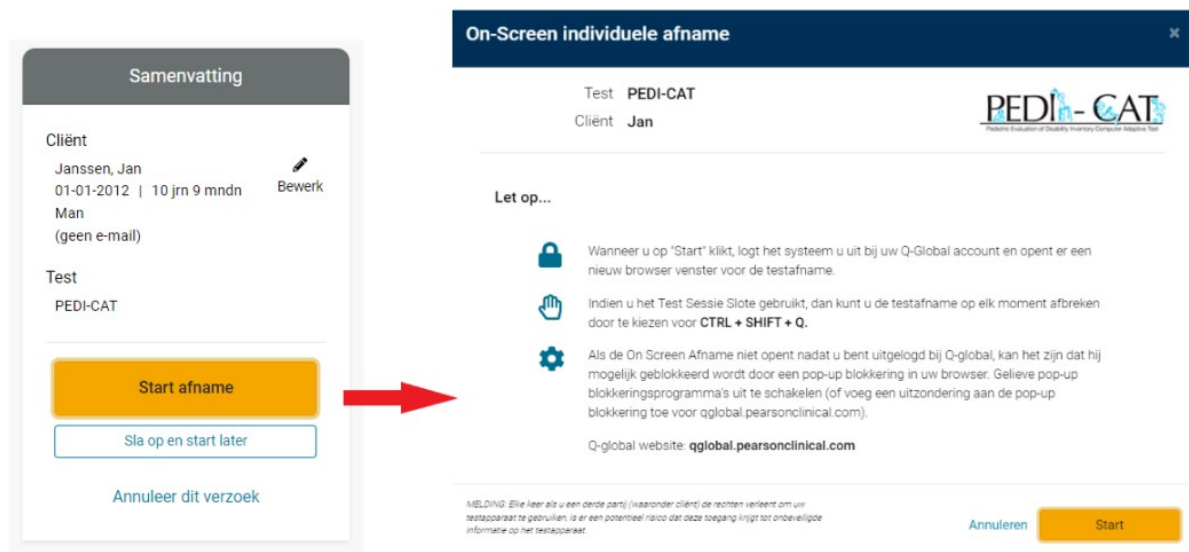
Samenvatting

Cliënt

Janssen, Jan
01-01-2012 | 10 jrn 9 mndn
Man
(geen e-mail)

Bewerk

Test

PEDI-CAT

Start afname

Sla op en start later

Annuleer dit verzoek

On-Screen individuele afname

×

Test PEDI-CAT
Cliënt Jan

PEDI-CAT
Pediatric Evaluation of Disability Inventory Computer Adaptive Test

Let op...

Wanneer u op "Start" klikt, logt het systeem u uit bij uw Q-Global account en opent er een nieuw browser venster voor de testafname.

Indien u het Test Sessie Slote gebruikt, dan kunt u de testafname op elk moment afbreken door te kiezen voor **CTRL + SHIFT + Q.**

Als de On Screen Afname niet opent nadat u bent uitgelogd bij Q-global, kan het zijn dat hij mogelijk geblokkeerd wordt door een pop-up blokkering in uw browser. Gelieve pop-up blokkeringsprogramma's uit te schakelen (of voeg een uitzondering aan de pop-up blokkering toe voor qglobal.pearsonclinical.com).

Q-global website: **qglobal.pearsonclinical.com**

MELDING: Elke keer als u een derde partij (waaronder cliënt) de rechten verleent om uw testapparaat te gebruiken, is er een potentieel risico dat deze toegang krijgt tot onbeveiligde informatie op het testapparaat.

Annuleren

Start